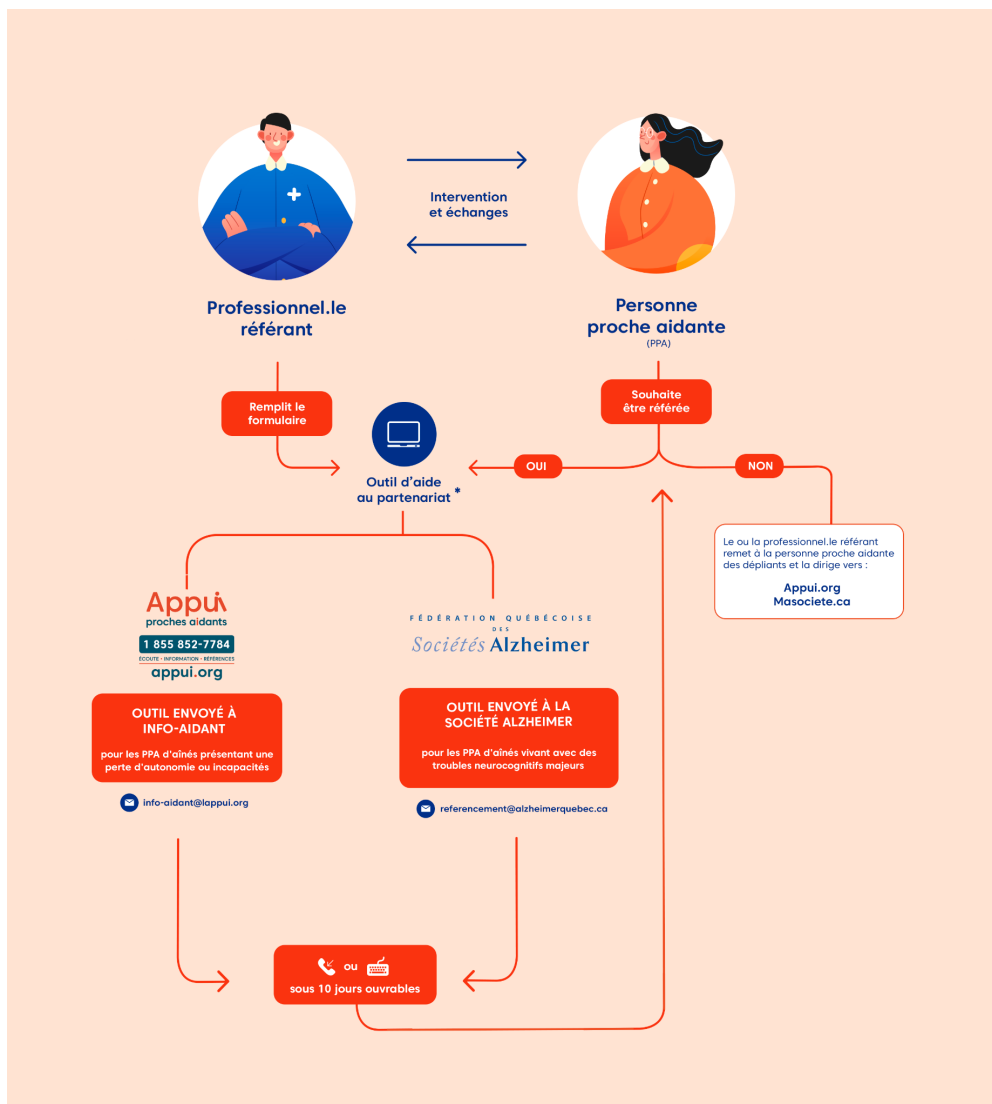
Intervention et échanges

Professionnel.le référant

Personne proche aidante
(PPA)

Remplit le formulaire

Souhaite être référée

Outil d'aide au partenariat *

OUI

NON

Le ou la professionnel.le référant remet à la personne proche aidante des dépliants et la dirige vers :

Appui.org
Masociete.ca

Appui
proches aidants
1 855 852-7784
ÉCOUTE · INFORMATION · RÉFÉRENCES
appui.org

FÉDÉRATION QUÉBÉCOISE DES Sociétés Alzheimer

OUTIL ENVOYÉ À INFO-AIDANT

pour les PPA d'aînés présentant une perte d'autonomie ou incapacités

info-aidant@lappui.org

OUTIL ENVOYÉ À LA SOCIÉTÉ ALZHEIMER

pour les PPA d'aînés vivant avec des troubles neurocognitifs majeurs

referencement@alzheimerquebec.ca

ou

sous 10 jours ouvrables